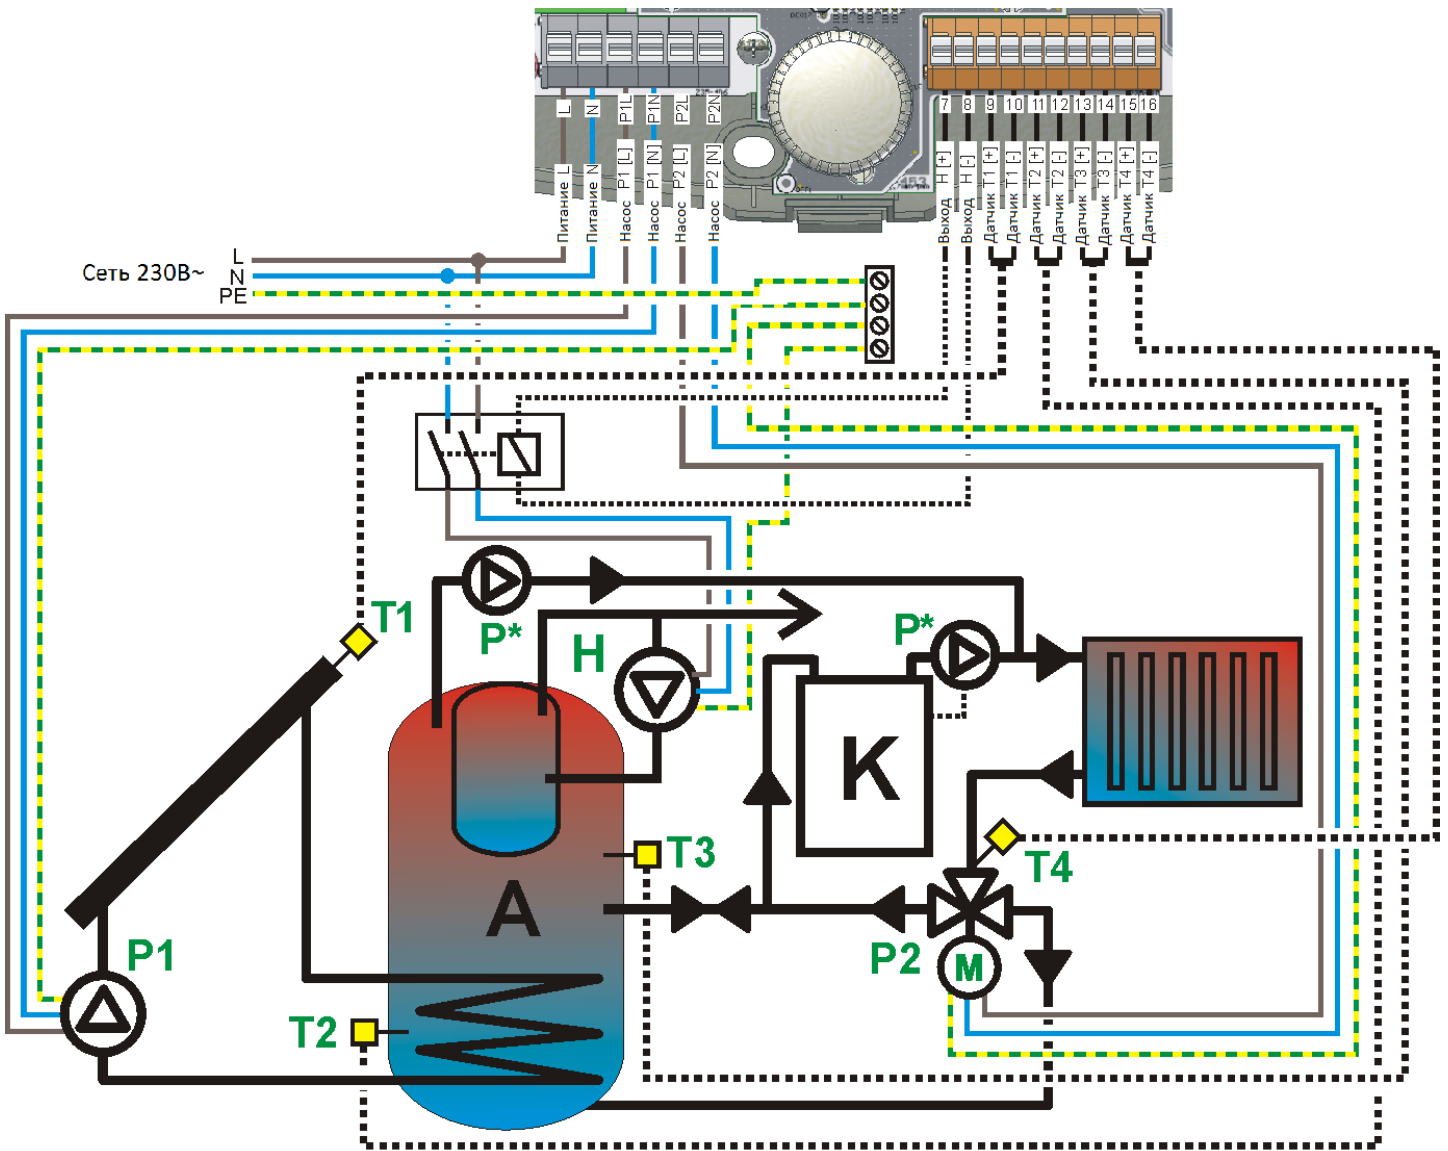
L
N
P1L
P1N
P2L
P2N
7 8 9 10 11 12 13 14 15 16
Питание L
Питание N
Насос P1 [L]
Насос P1 [N]
Насос P2 [L]
Насос P2 [N]
Выход H [+]
Выход H [-]
Датчик T1 [+]
Датчик T1 [-]
Датчик T2 [+]
Датчик T2 [-]
Датчик T3 [+]
Датчик T3 [-]
Датчик T4 [+]
Датчик T4 [-]
L
Сеть 230В~ N
PE
T1
P*
H
P*
K
T3
A
T4
P1
P2
M
T2